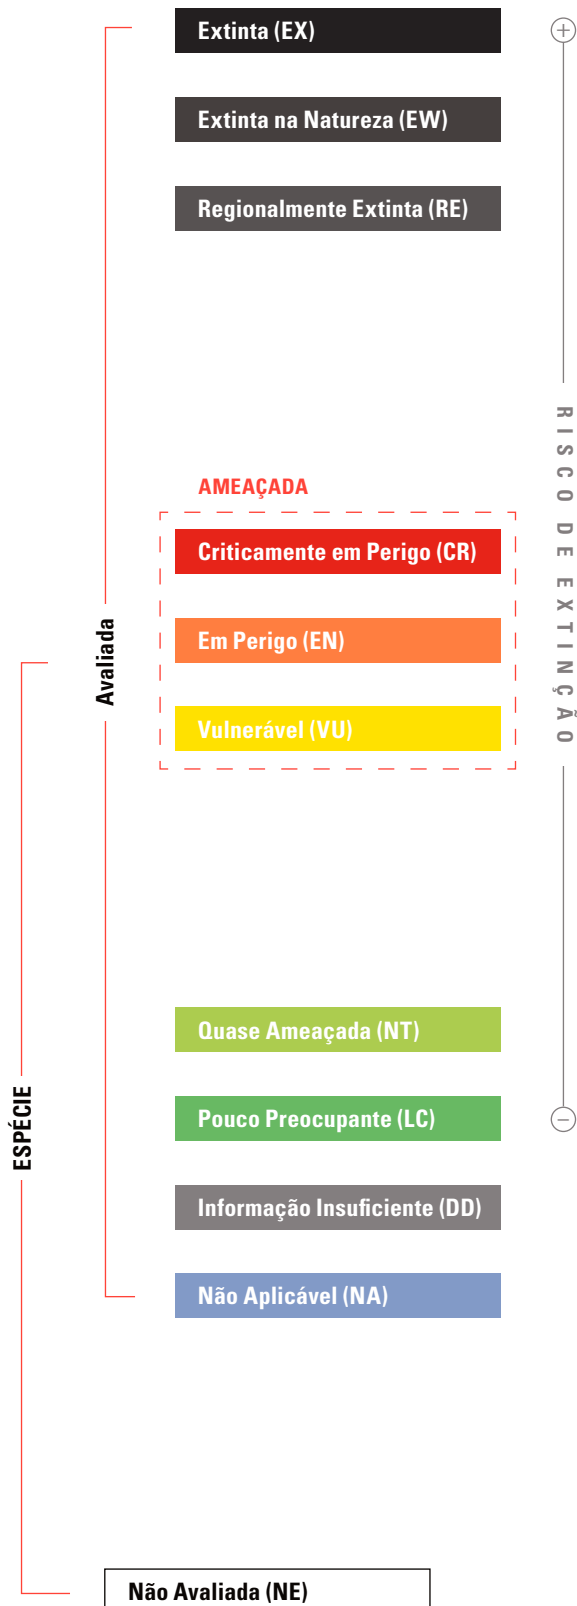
Extinta (EX)

Extinta na Natureza (EW)

Regionalmente Extinta (RE)

+

RISCO DE EXTINÇÃO

AMEAÇADA

Criticamente em Perigo (CR)

Em Perigo (EN)

Vulnerável (VU)

Avaliada

Quase Ameaçada (NT)

Pouco Preocupante (LC)

−

Informação Insuficiente (DD)

Não Aplicável (NA)

ESPÉCIE

Não Avaliada (NE)